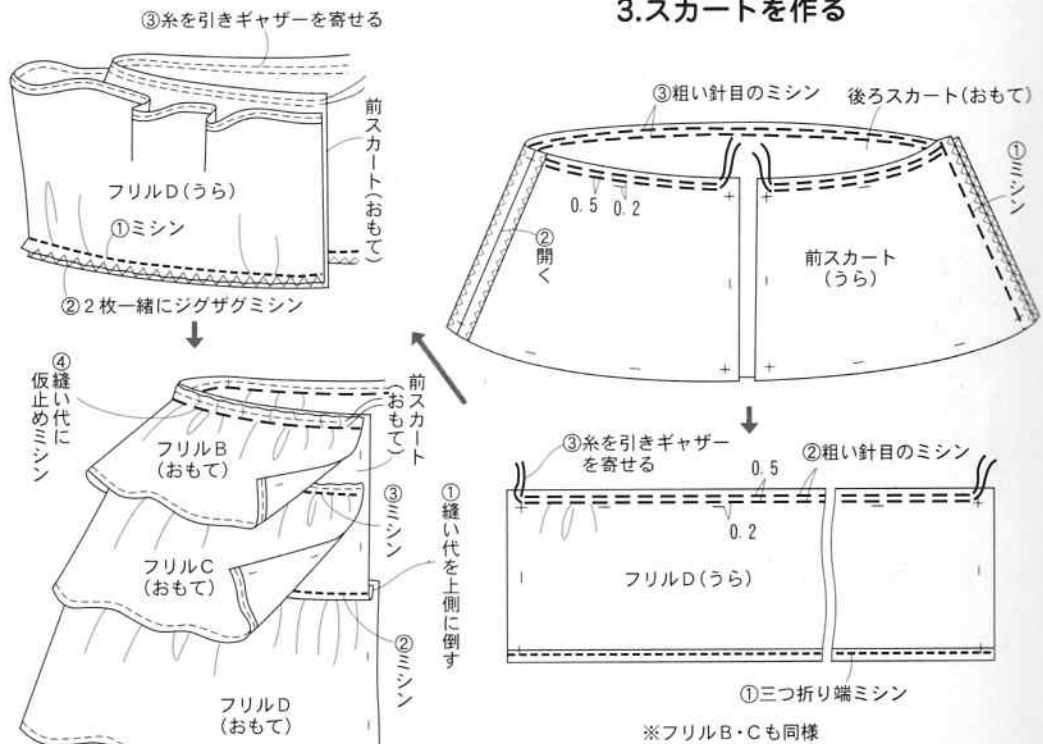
3.スカートを作る

③粗い針目のミシン
後ろスカート(おもて)
①ミシン
0.5
0.2
②開く
前スカート
(うら)

③糸を引きギャザーを寄せる
②粗い針目のミシン
0.5
0.2
フリルD(うら)
①三つ折り端ミシン
※フリルB・Cも同様

③糸を引きギャザーを寄せる
前スカート(おもて)
フリルD(うら)
①ミシン
②2枚一緒にジグザグミシン

④縫い代に仮止めミシン
前スカート(おもて)
フリルB
(おもて)
③ミシン
①縫い代を上側に倒す
フリルC
(おもて)
②ミシン
フリルD
(おもて)